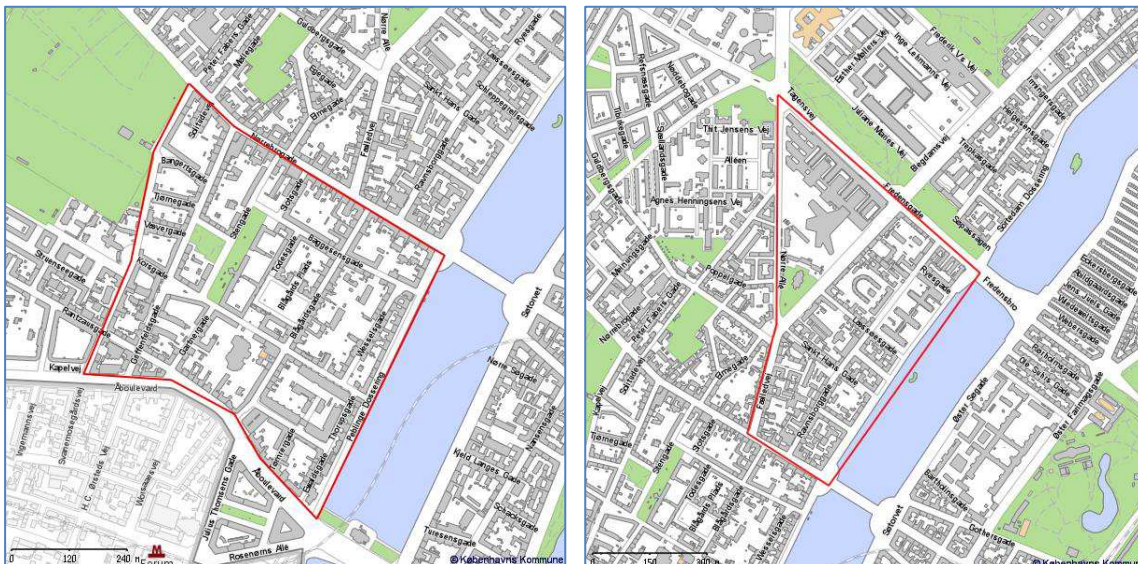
Peter Fabers Gade
Møllegade
Guldbergsgade
Nørre Alle
Egegade
Tyesgade
Sølvgade
Birkegade
Elmegade
Sankt Hans Gade
Blegdamsvej
Nørrebrogade
Fælledvej
Ravnsborggade
Bangertsgade
Tjørnegade
Stengade
Stokesgade
Væverstgade
Baggesensgade
Tordenskjoldsgade
Blågårds Plads
Blågårdsgade
Korsgade
Wesselsgade
Rantzausgade
Griffenfeldsgade
Todesgade
Kapelvej
Åboulevard
Thorsgade
Peblinge Dossering
Julius Thomsens Gade
Åboulevard
Rosenørns Alle
Nørre Søgade
Kjeld Langes Gade
Vognmagergade
H. C. Ørsteds Vej
Worsaaesvej
Tulesensgade
Sortevej
Forum
0 120 240 m
© Københavns Kommune

Frederik V's Vej
Esther Møllers Vej
Inge Lehmanns Vej
Juliane Maries Vej
Tagensvej
Blegdamsvej
Fredensgade
Sortedam Dossering
Thit Jensens Vej
Alléen
Agnes Henningsens Vej
Poppelgade
Nørre Alle
Ryesgade
Fredensbro
Nannasgade
Peter Fabers Gade
Sankt Hans Gade
Elmegade
Fælledvej
Ravnsborggade
Øster Søgade
Øster Farimagsgade
Sortevej
Gothersgade
Stengade
Tjørnegade
Wesselsgade
0 150 300 m
© Københavns Kommune